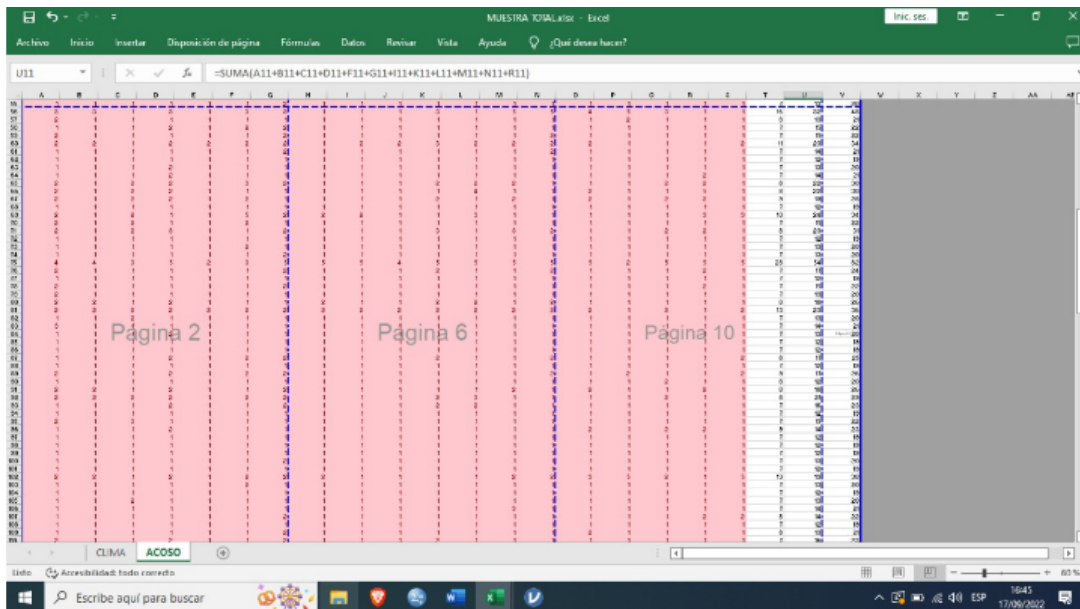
MUESTRA TOTAL.xlsx - Excel

Inic. ses.

Archivo Inicio Insertar Disposición de página Fórmulas Datos Revisar Vista Ayuda ¿Qué desea hacer?

U11

=SUMA(A11+B11+C11+D11+F11+G11+I11+K11+L11+M11+N11+R11)

Página 2

Página 6

Página 10

CLIMA ACOSO

Listo Accesibilidad: todo correcto

Escribe aquí para buscar

ESP 16:45 17/09/2022

60 %